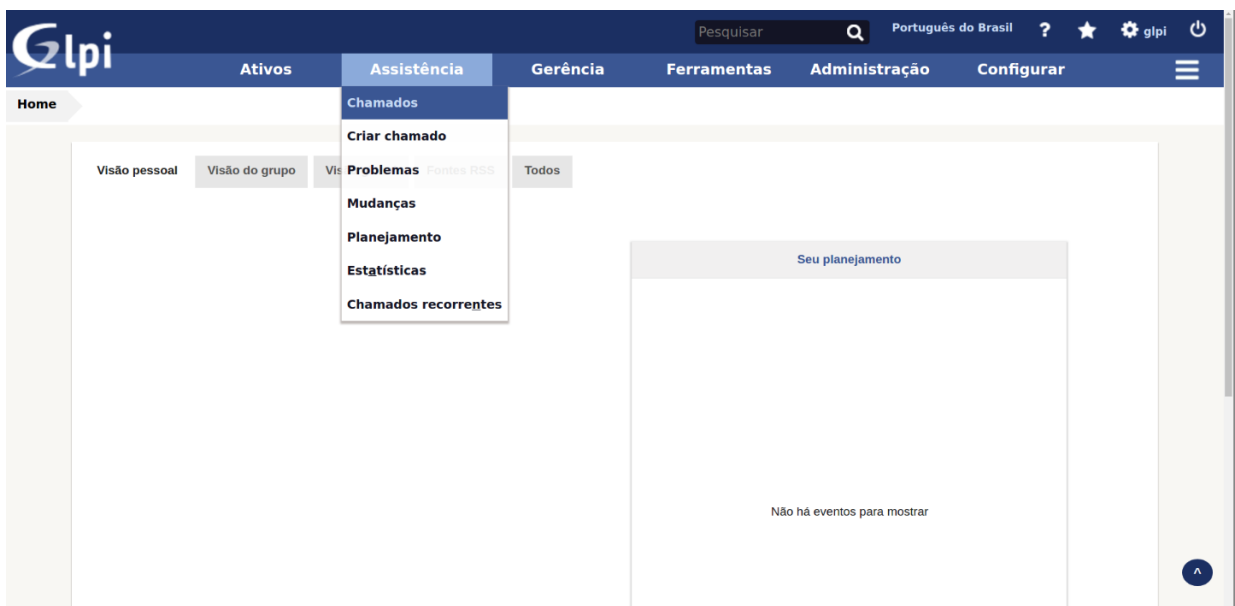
Glpi

Pesquisar

Português do Brasil ? glpi

Ativos Assistência Gerência Ferramentas Administração Configurar

Home

Chamados
Criar chamado
Problemas
Mudanças
Planejamento
Estatísticas
Chamados recorrentes

Visão pessoal Visão do grupo Vis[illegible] Fontes RSS Todos

Seu planejamento

Não há eventos para mostrar

^